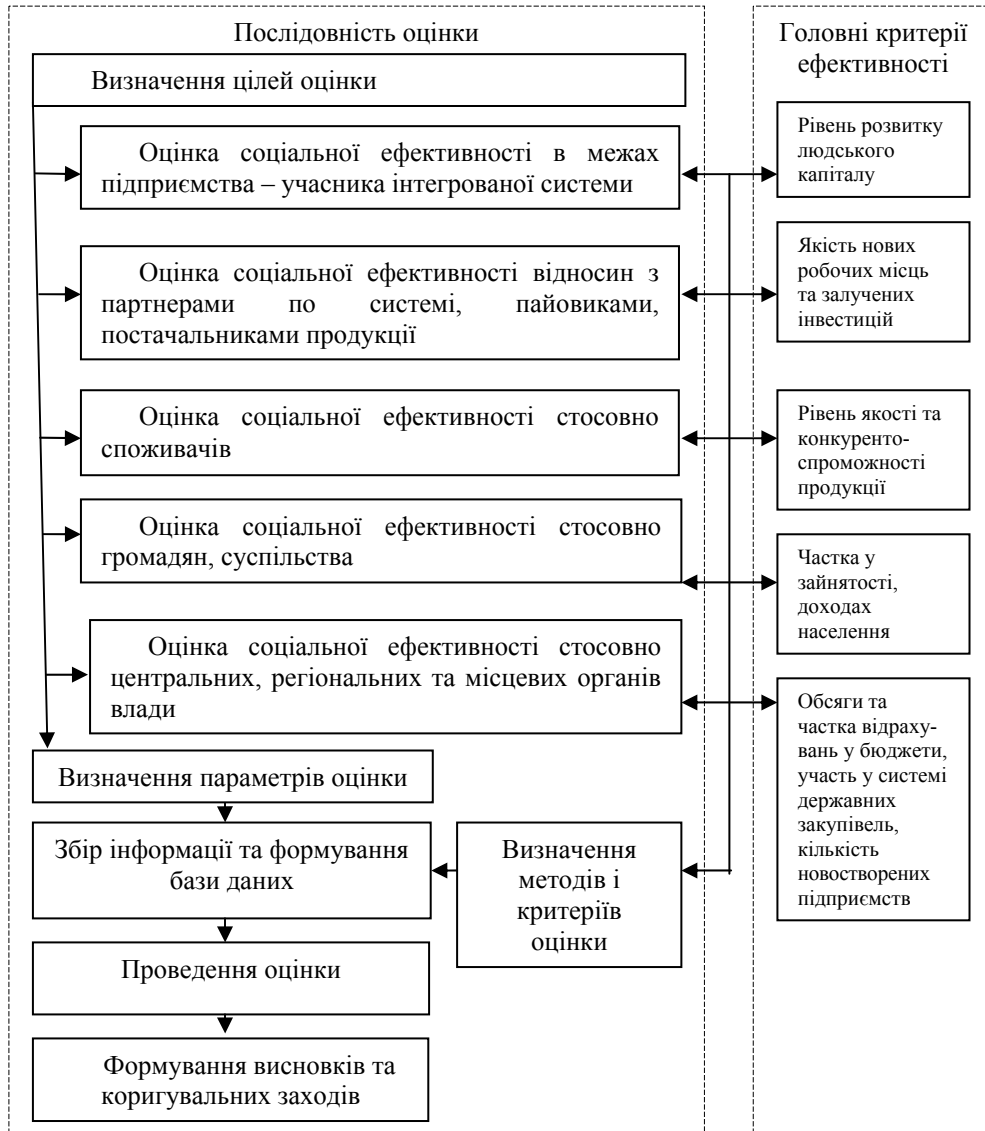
Послідовність оцінки

Головні критерії ефективності

Визначення цілей оцінки

Оцінка соціальної ефективності в межах підприємства – учасника інтегрованої системи

Рівень розвитку людського капіталу

Оцінка соціальної ефективності відносин з партнерами по системі, пайовиками, постачальниками продукції

Якість нових робочих місць та залучених інвестицій

Оцінка соціальної ефективності стосовно споживачів

Рівень якості та конкурентоспроможності продукції

Оцінка соціальної ефективності стосовно громадян, суспільства

Частка у зайнятості, доходах населення

Оцінка соціальної ефективності стосовно центральних, регіональних та місцевих органів влади

Обсяги та частка відрахувань у бюджети, участь у системі державних закупівель, кількість новостворених підприємств

Визначення параметрів оцінки

Збір інформації та формування бази даних

Визначення методів і критеріїв оцінки

Проведення оцінки

Формування висновків та коригувальних заходів